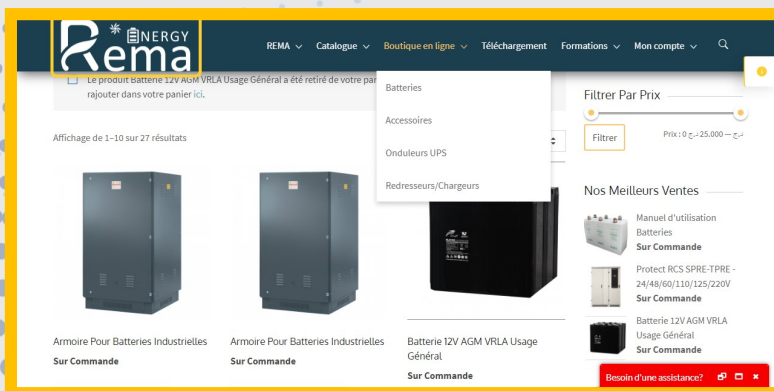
Rema ENERGY

REMA Catalogue Boutique en ligne Téléchargement Formations Mon compte

Le produit Batterie 12V AGM VRLA Usage Général a été retiré de votre par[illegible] rajouter dans votre panier ici.

Batteries
Accessoires
Onduleurs UPS
Redresseurs/Chargeurs

Affichage de 1–10 sur 27 résultats

Filtrer Par Prix

Filtrer

Prix : 0 د.ج — 25.000 د.ج

Nos Meilleurs Ventes

Manuel d'utilisation Batteries
Sur Commande

Protect RCS SPRE-TPRE - 24/48/60/110/125/220V
Sur Commande

Batterie 12V AGM VRLA Usage Général
Sur Commande

Armoire Pour Batteries Industrielles
Sur Commande

Armoire Pour Batteries Industrielles
Sur Commande

Batterie 12V AGM VRLA Usage Général
Sur Commande

Besoin d'une assistance?